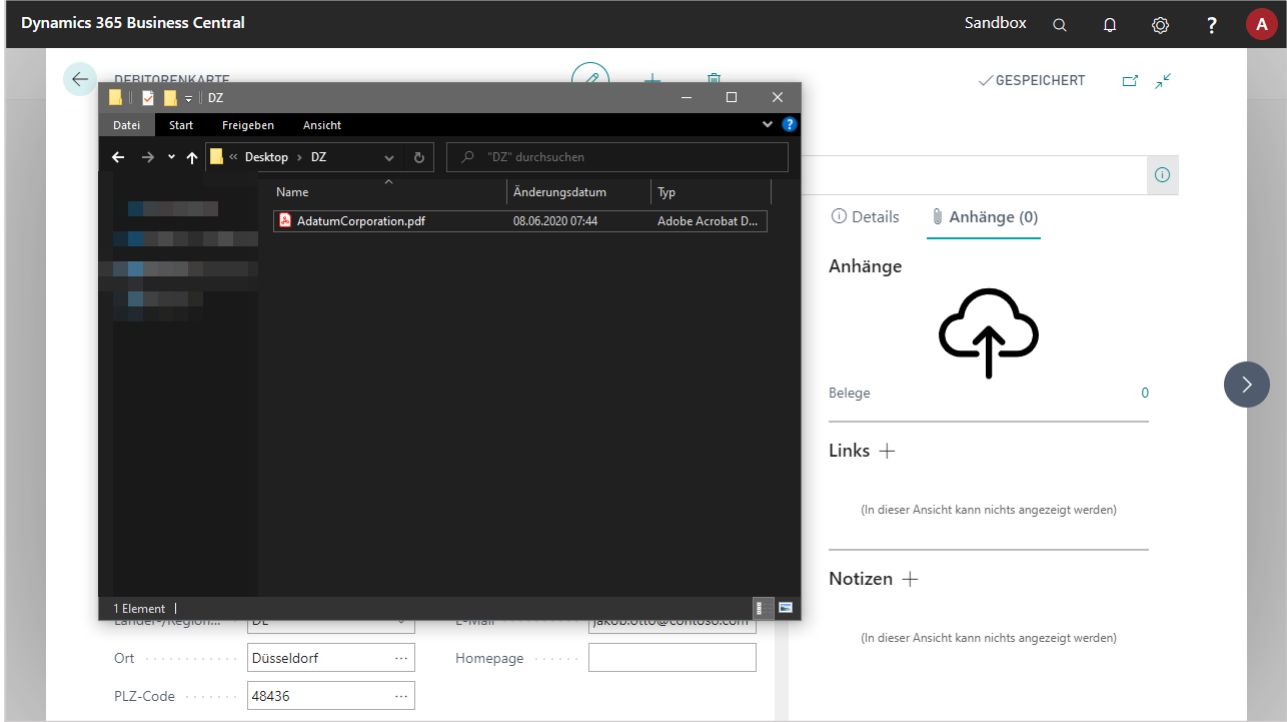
Dynamics 365 Business Central
Sandbox
?
A
DEBITORENKARTE
GESPEICHERT
DZ
Datei
Start
Freigeben
Ansicht
« Desktop › DZ
"DZ" durchsuchen
Name
Änderungsdatum
Typ
AdatumCorporation.pdf
08.06.2020 07:44
Adobe Acrobat D...
1 Element
Details
Anhänge (0)
Anhänge
Belege
0
Links +
(In dieser Ansicht kann nichts angezeigt werden)
Notizen +
(In dieser Ansicht kann nichts angezeigt werden)
Länder-/Region...
DE
E-Mail
jakob.otto@contoso.com
Ort
Düsseldorf
Homepage
PLZ-Code
48436